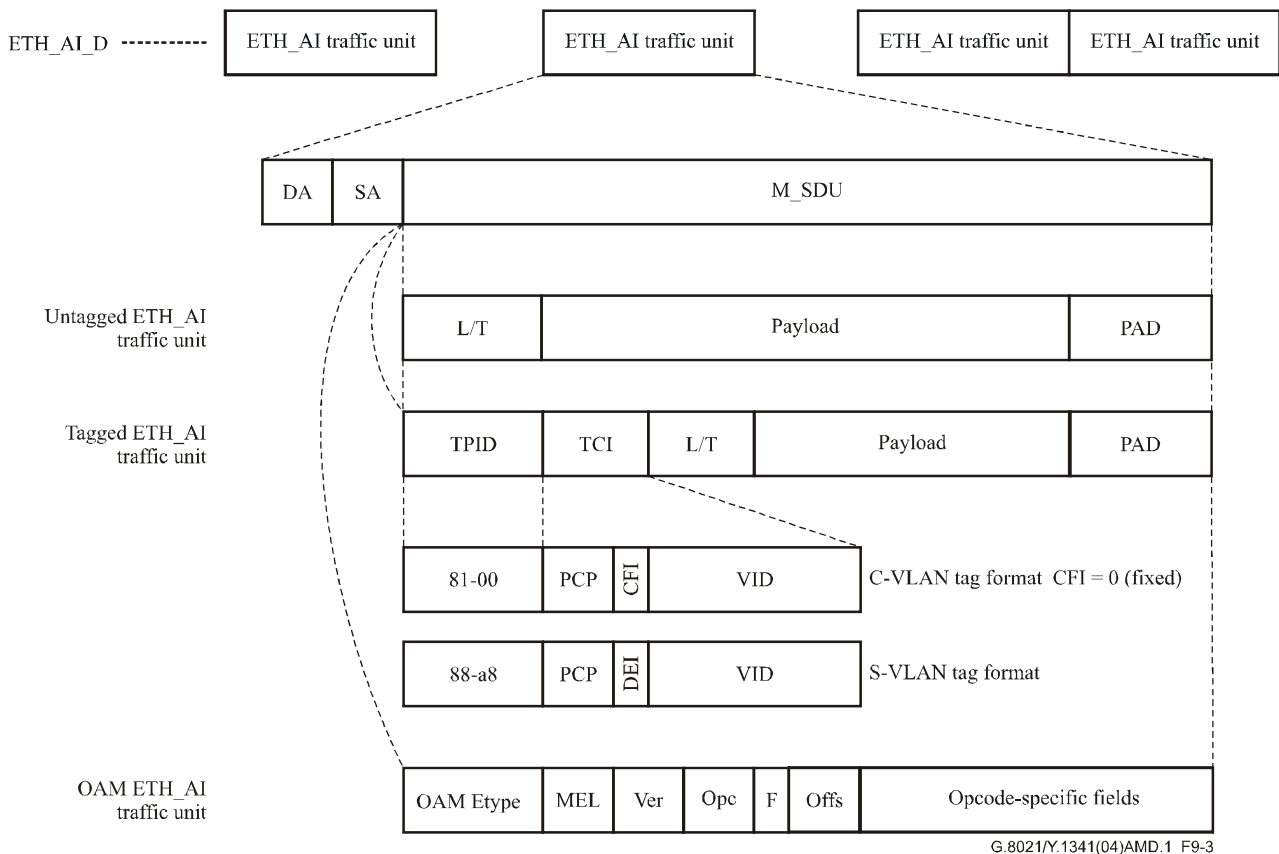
ETH_AI_D

ETH_AI traffic unit

ETH_AI traffic unit

ETH_AI traffic unit

ETH_AI traffic unit

DA

SA

M_SDU

Untagged ETH_AI traffic unit

L/T

Payload

PAD

Tagged ETH_AI traffic unit

TPID

TCI

L/T

Payload

PAD

81-00

PCP

CFI

VID

C-VLAN tag format CFI = 0 (fixed)

88-a8

PCP

DEI

VID

S-VLAN tag format

OAM ETH_AI traffic unit

OAM Etype

MEL

Ver

Opc

F

Offs

Opcode-specific fields

G.8021/Y.1341(04)AMD.1_F9-3